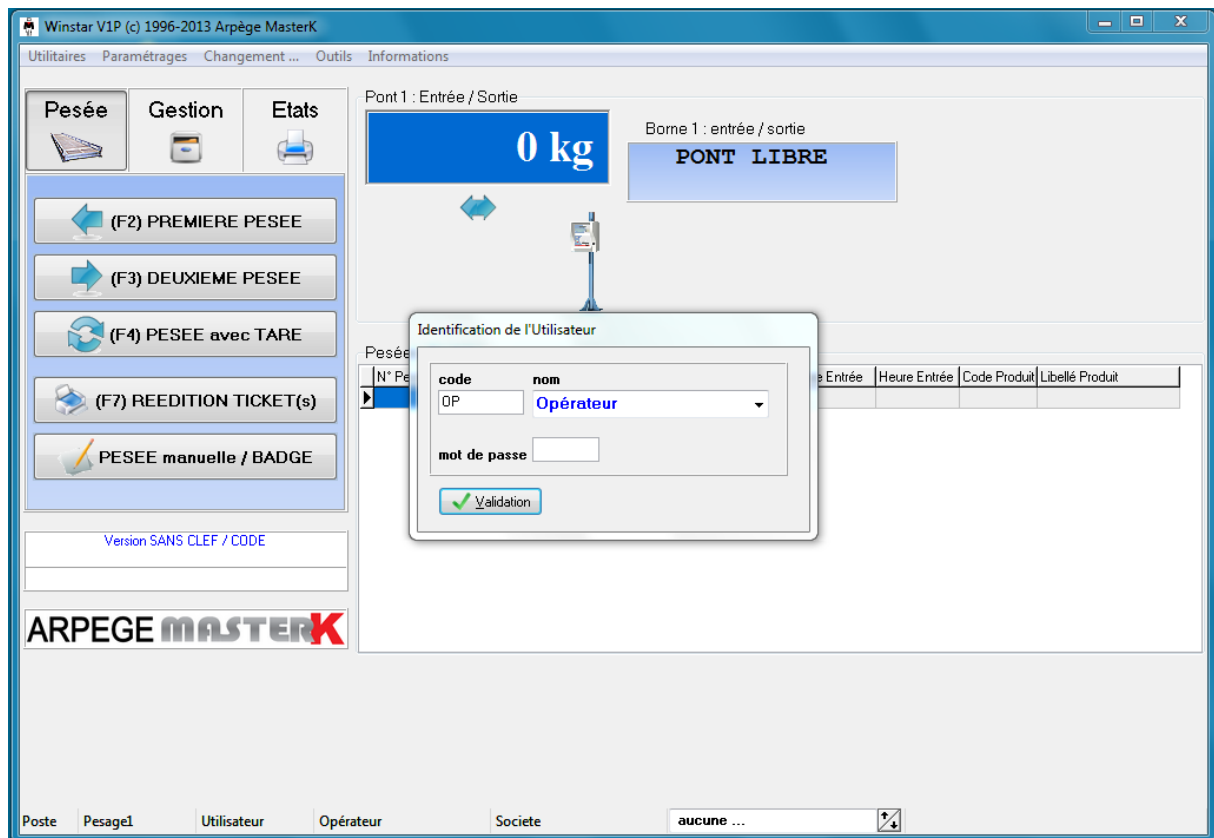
Winstar V1P (c) 1996-2013 Arpège MasterK

Utilitaires Paramétrages Changement ... Outils Informations

Pesée Gestion Etats

(F2) PREMIERE PESEE

(F3) DEUXIEME PESEE

(F4) PESEE avec TARE

(F7) REEDITION TICKET(s)

PESEE manuelle / BADGE

Version SANS CLEF / CODE

ARPEGE MASTERK

Pont 1 : Entrée / Sortie

0 kg

Borne 1 : entrée / sortie

PONT LIBRE

Pesée

| N° Pe | | e Entrée | Heure Entrée | Code Produit | Libellé Produit |
|---|---|---|---|---|---|

Identification de l'Utilisateur

code nom

OP Opérateur

mot de passe

Validation

Poste Pesage1 Utilisateur Opérateur Societe aucune ...